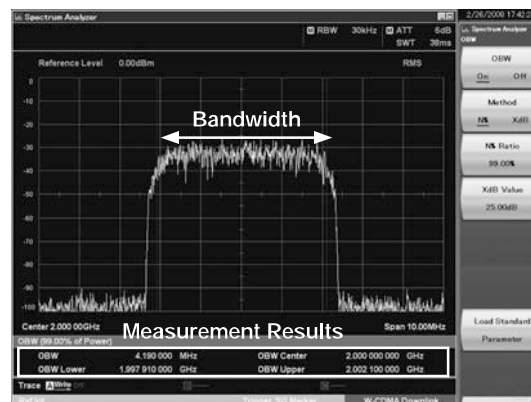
Spectrum Analyzer
2/26/2008 17:42
RBW 30kHz ATT 6dB
SWT 38ms
Reference Level 0.00dBm
RMS
0
-10
-20
-30
-40
-50
-60
-70
-80
-90
-100
Bandwidth
Center 2.000 00GHz
Span 10.000MHz
Measurement Results
OBW (99.00% of Power)
OBW 4.190 000 MHz
OBW Center 2.000 000 000 GHz
OBW Lower 1.997 910 000 GHz
OBW Upper 2.002 100 000 GHz
Trace Write
W-CDMA Downlink
Spectrum Analyzer OBW
OBW
On Off
Method
N% XdB
N% Ratio
99.00%
XdB Value
25.00dB
Load Standard Parameter